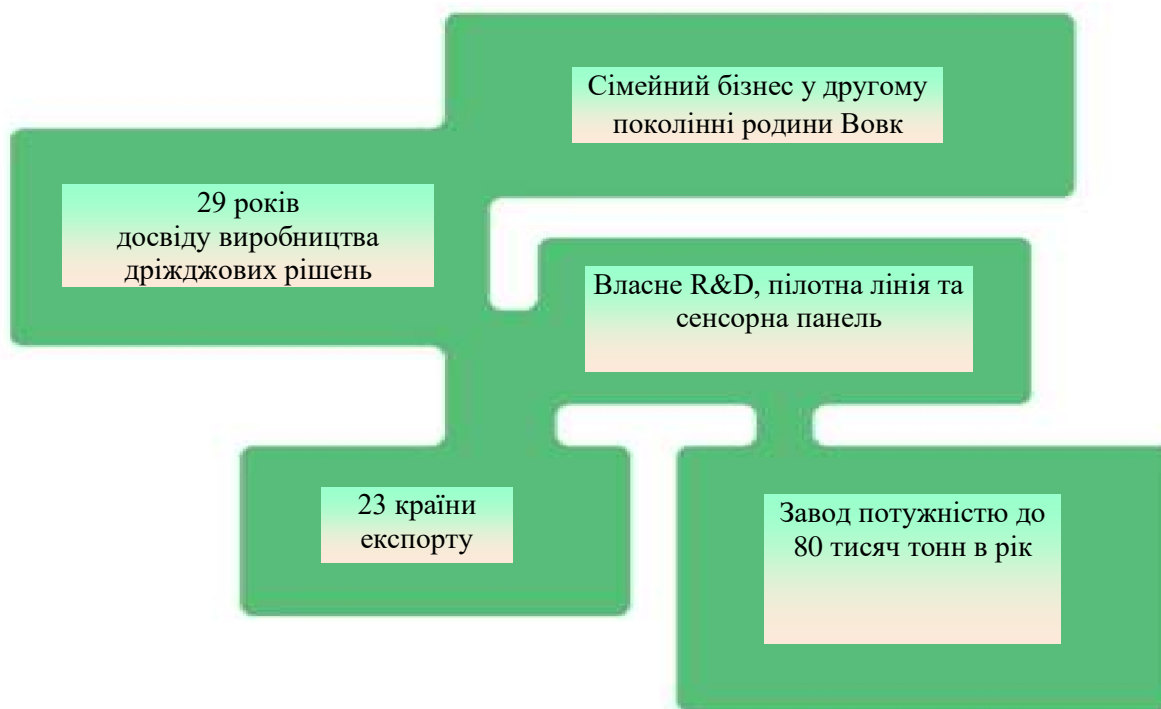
Сімейний бізнес у другому поколінні родини Вовк

29 років досвіду виробництва дріжджових рішень

Власне R&D, пілотна лінія та сенсорна панель

23 країни експорту

Завод потужністю до 80 тисяч тонн в рік